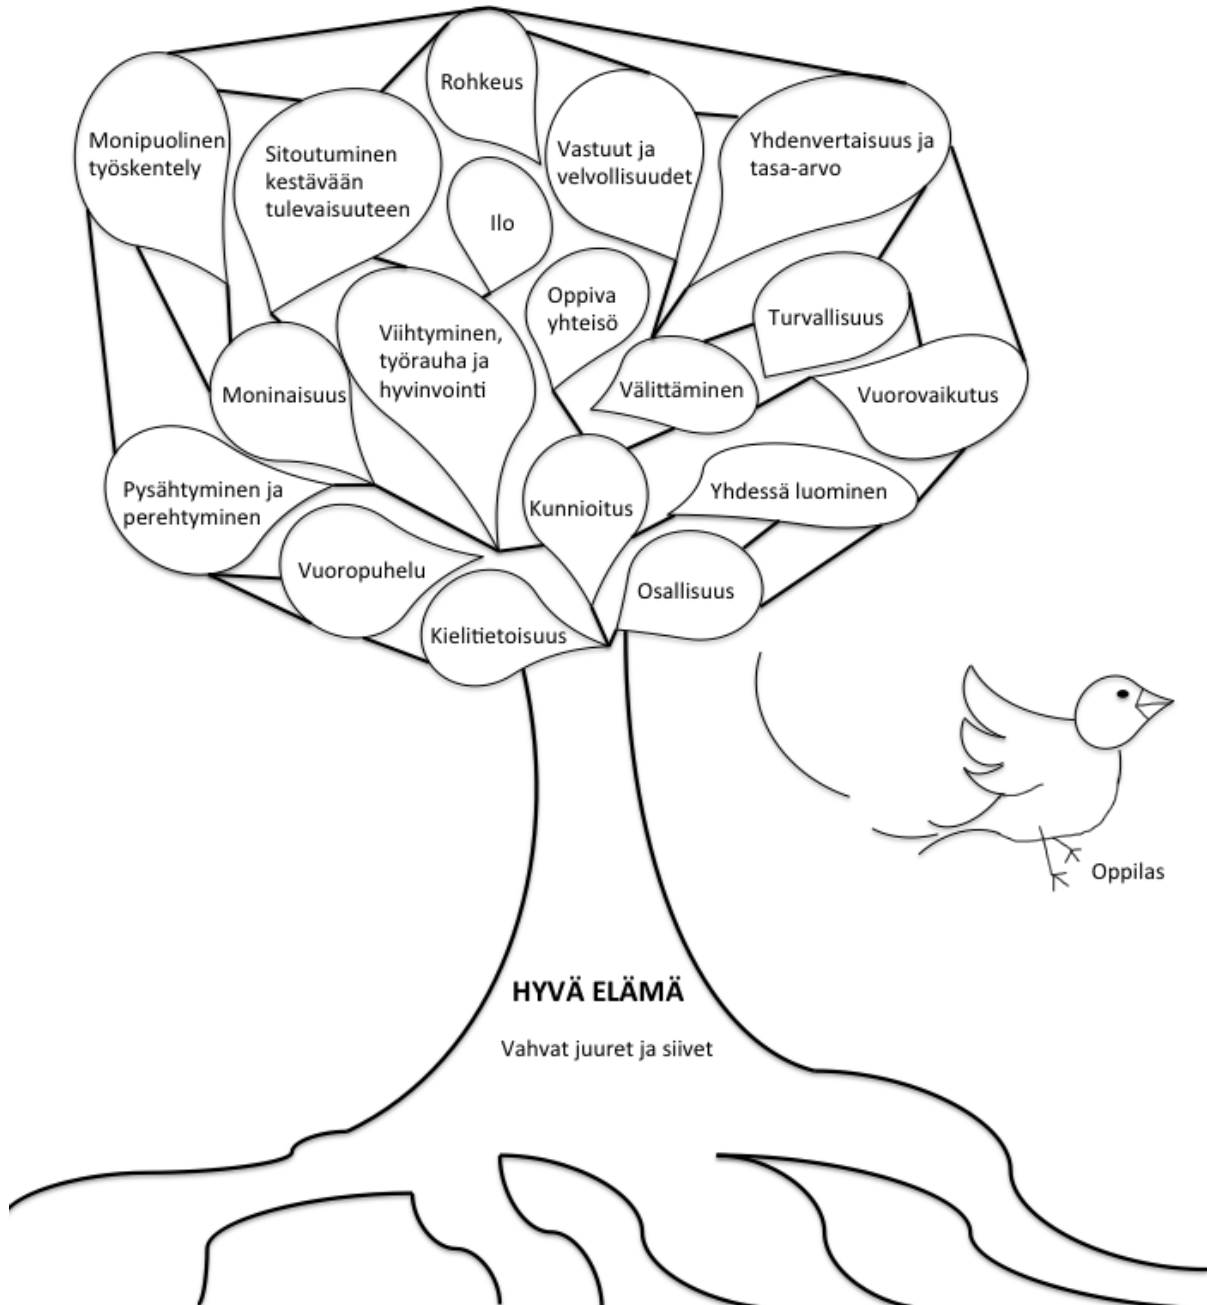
Rohkeus

Monipuolinen työskentely

Sitoutuminen kestävään tulevaisuuteen

Vastuut ja velvollisuudet

Yhdenvertaisuus ja tasa-arvo

Ilo

Oppiva yhteisö

Turvallisuus

Viihtyminen, työrauha ja hyvinvointi

Moninaisuus

Välittäminen

Vuorovaikutus

Pysähtyminen ja perehtyminen

Kunnioitus

Yhdessä luominen

Vuoropuhelu

Osallisuus

Kielitietoisuus

Oppilas

HYVÄ ELÄMÄ

Vahvat juuret ja siivet